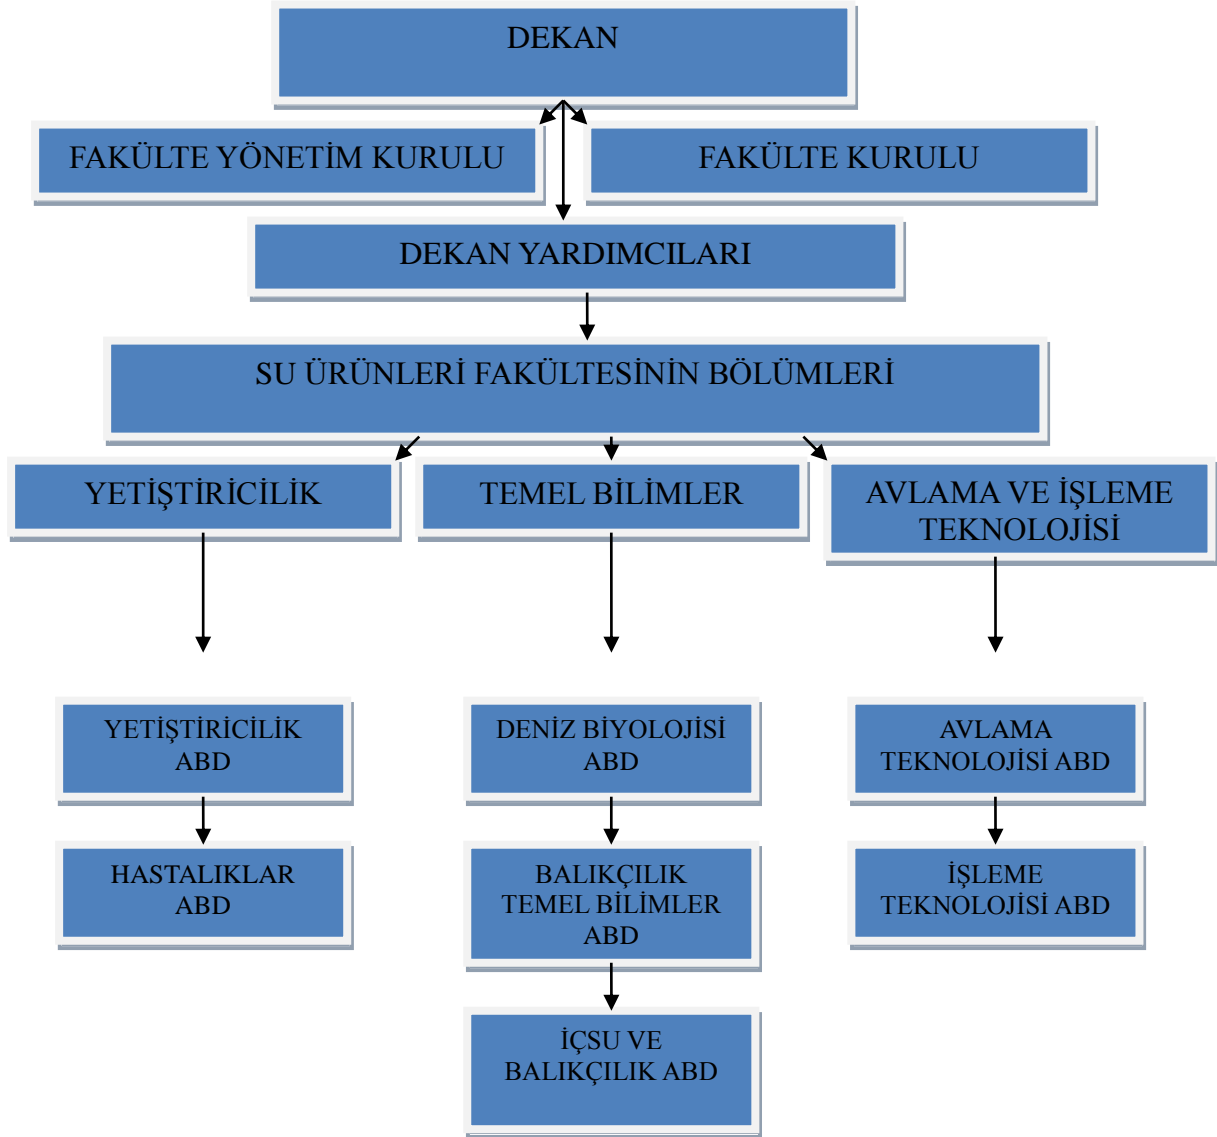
DEKAN

FAKÜLTE YÖNETİM KURULU

FAKÜLTE KURULU

DEKAN YARDIMCILARI

SU ÜRÜNLERİ FAKÜLTESİNİN BÖLÜMLERİ

YETİŞTİRİCİLİK

TEMEL BİLİMLER

AVLAMA VE İŞLEME TEKNOLOJİSİ

YETİŞTİRİCİLİK ABD

HASTALIKLAR ABD

DENİZ BİYOLOJİSİ ABD

BALIKÇILIK TEMEL BİLİMLER ABD

İÇSU VE BALIKÇILIK ABD

AVLAMA TEKNOLOJİSİ ABD

İŞLEME TEKNOLOJİSİ ABD